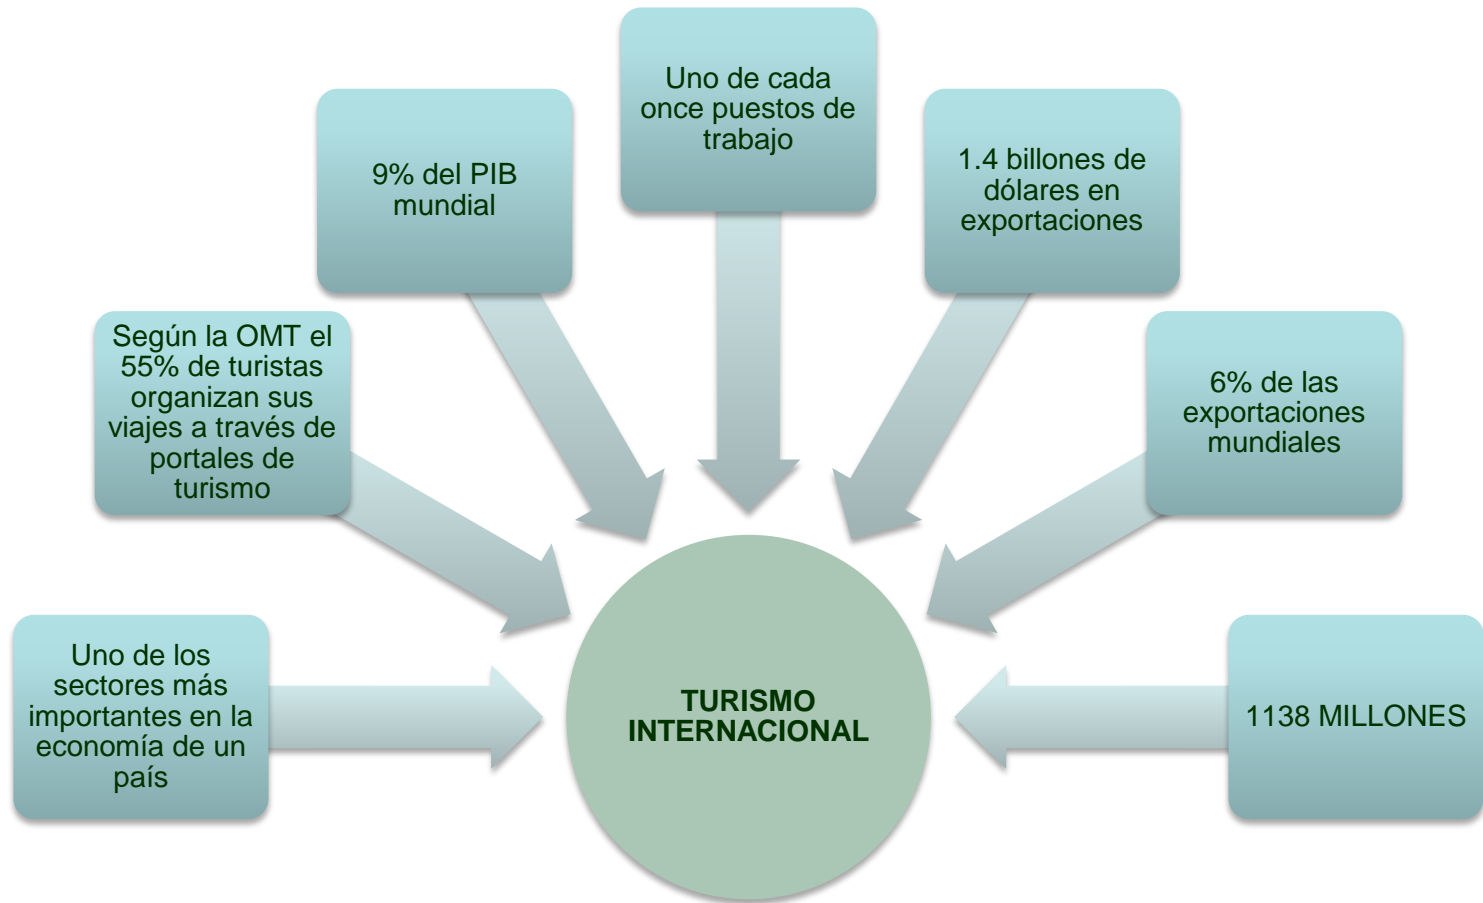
Uno de los sectores más importantes en la economía de un país

Según la OMT el 55% de turistas organizan sus viajes a través de portales de turismo

9% del PIB mundial

Uno de cada once puestos de trabajo

1.4 billones de dólares en exportaciones

6% de las exportaciones mundiales

1138 MILLONES

TURISMO INTERNACIONAL